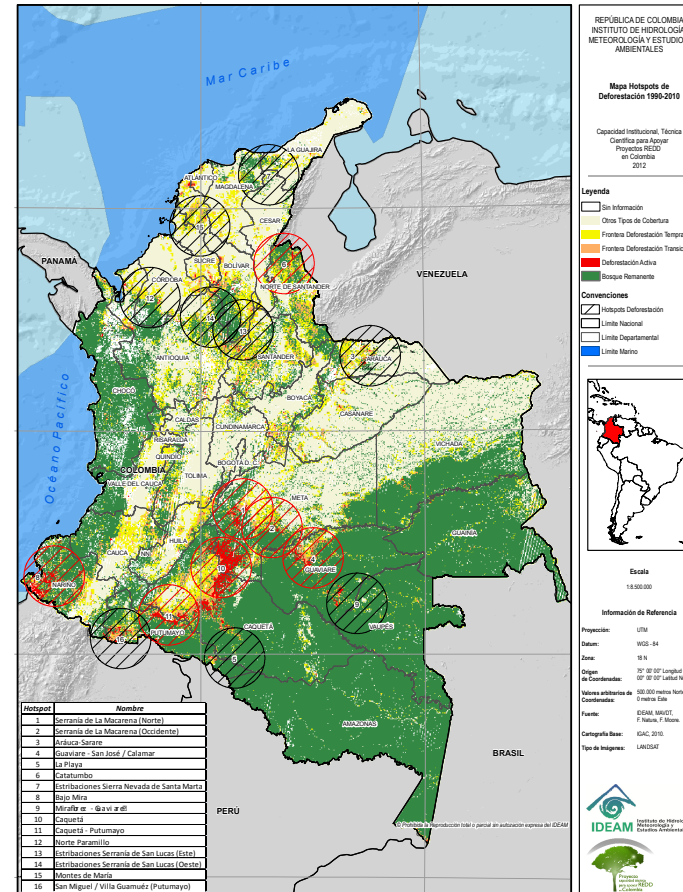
Mar Caribe

PANAMÁ

VENEZUELA

Océano Pacífico

COLOMBIA

BRASIL

PERÚ

LA GUAJIRA
ATLANTICO
MAGDALENA
CESAR
SUCRE
BOLIVAR
CORDOBA
NORTE DE SANTANDER
ANTIOQUIA
SANTANDER
ARAUCA
CHOCÓ
BOYACÁ
CASANARE
CALDAS
RISARALDA
CUNDINAMARCA
QUINDIO
TOLIMA
BOGOTÁ D.C.
VICHADA
VALLE DEL CAUCA
META
HUILA
GUAINIA
CAUCA
NARIÑO
GUAVIARE
PUTUMAYO
CAQUETÁ
VAUPÉS
AMAZONAS

17
15
12
6
14
13
3
1
2
10
4
8
11
16
9
5

© Prohibida la Reproducción total o parcial sin autorización expresa del IDEAM

| Hotspot | Nombre |
|---|---|
| 1 | Serranía de La Macarena (Norte) |
| 2 | Serranía de La Macarena (Occidente) |
| 3 | Aráuca-Sarare |
| 4 | Guaviare - San José / Calamar |
| 5 | La Playa |
| 6 | Catatumbo |
| 7 | Estribaciones Sierra Nevada de Santa Marta |
| 8 | Bajo Mira |
| 9 | Miraflores - Gaviare |
| 10 | Caquetá |
| 11 | Caquetá - Putumayo |
| 12 | Norte Paramillo |
| 13 | Estribaciones Serranía de San Lucas (Este) |
| 14 | Estribaciones Serranía de San Lucas (Oeste) |
| 15 | Montes de María |
| 16 | San Miguel / Villa Guamuéz (Putumayo) |

REPÚBLICA DE COLOMBIA
INSTITUTO DE HIDROLOGÍA
METEOROLOGÍA Y ESTUDIOS
AMBIENTALES

Mapa Hotspots de Deforestación 1990-2010

Capacidad Institucional, Técnica Científica para Apoyar Proyectos REDD en Colombia 2012

Leyenda
Sin Información
Otros Tipos de Cobertura
Frontera Deforestación Tempra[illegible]
Frontera Deforestación Transic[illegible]
Deforestación Activa
Bosque Remanente

Convenciones
Hotspots Deforestación
Límite Nacional
Límite Departamental
Límite Marino

Escala
1:8.500.000

Información de Referencia
Proyección: UTM
Datum: WGS - 84
Zona: 18 N
Origen de Coordenadas: 75° 00' 00" Longitud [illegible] 00° 00' 00" Latitud N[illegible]
Valores arbitrarios de Coordenadas: 500.000 metros Nort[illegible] 0 metros Este
Fuente: IDEAM, MAVDT, F. Natura, F. Moore.
Cartografía Base: IGAC, 2010.
Tipo de Imágenes: LANDSAT

IDEAM Instituto de Hidrol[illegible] Meteorología y Estudios Ambienta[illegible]

Proyecto capacidad técnica para apoyar REDD en Colombia